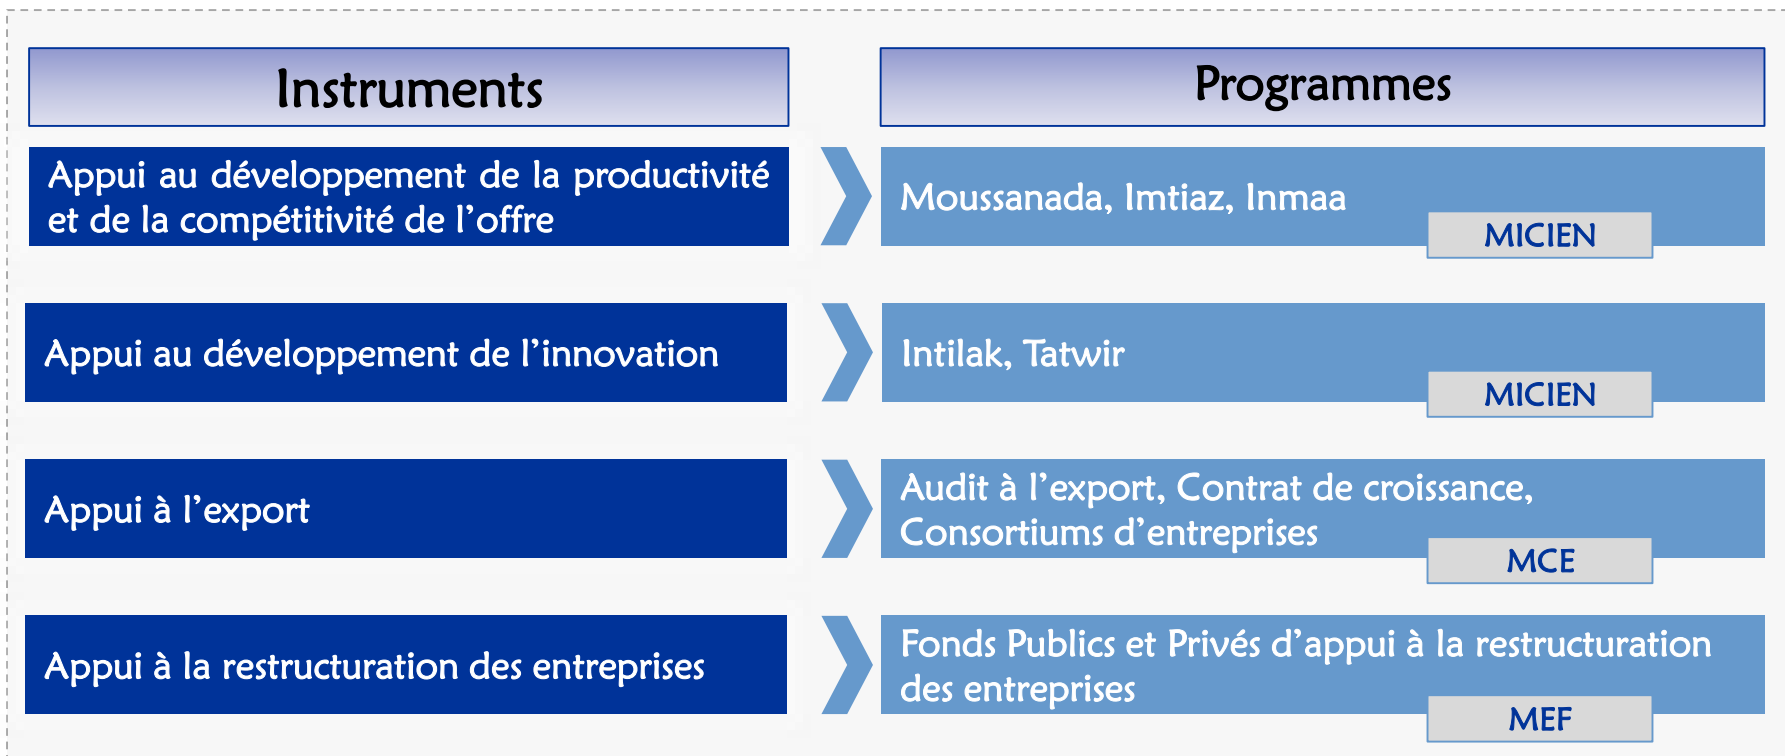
| Instruments | Programmes |
|---|---|
| Appui au développement de la productivité et de la compétitivité de l'offre | Moussanada, Imtiaz, Inmaa MICIEN |
| Appui au développement de l'innovation | Intilak, Tatwir MICIEN |
| Appui à l'export | Audit à l'export, Contrat de croissance, Consortiums d'entreprises MCE |
| Appui à la restructuration des entreprises | Fonds Publics et Privés d'appui à la restructuration des entreprises MEF |